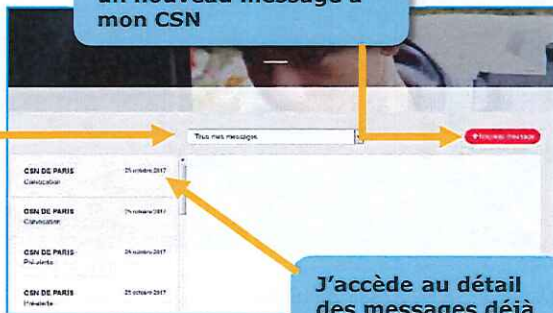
un nouveau message à mon CSN

Tous mes messages

+ Nouveau message

CSN DE PARIS
Convocation
25 octobre 2017

CSN DE PARIS
Convocation
25 octobre 2017

CSN DE PARIS
Préalerte
24 octobre 2017

CSN DE PARIS
Préalerte
23 octobre 2017

J'accède au détail des messages déjà